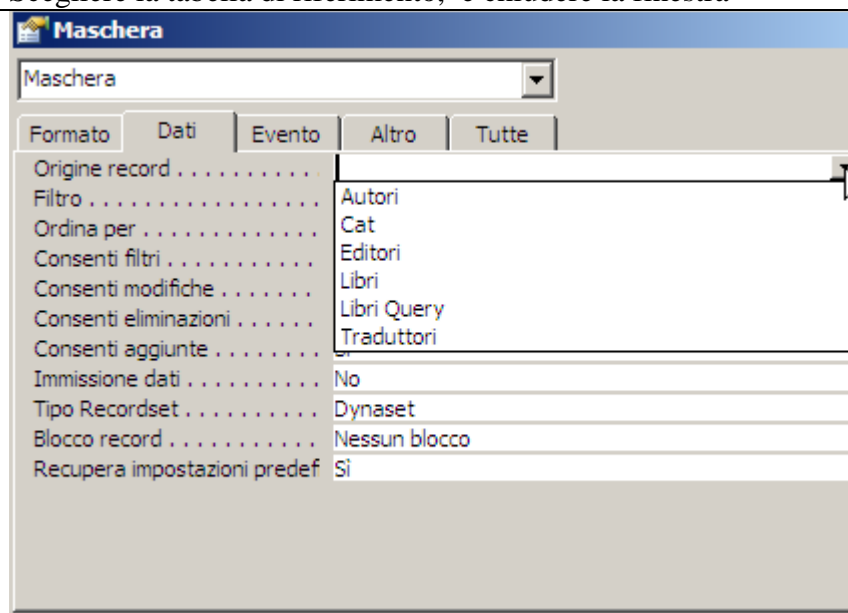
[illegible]

Maschera

Maschera

Formato | Dati | Evento | Altro | Tutte

Origine record . . . . . . . . . .
Filtro . . . . . . . . . . . . . . . . .
Ordina per . . . . . . . . . . . .
Consenti filtri . . . . . . . . . .
Consenti modifiche . . . . . . .
Consenti eliminazioni . . . . . .
Consenti aggiunte . . . . . . . . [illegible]
Immissione dati . . . . . . . . . . No
Tipo Recordset . . . . . . . . . . Dynaset
Blocco record . . . . . . . . . . . Nessun blocco
Recupera impostazioni predef Sì

Autori
Cat
Editori
Libri
Libri Query
Traduttori